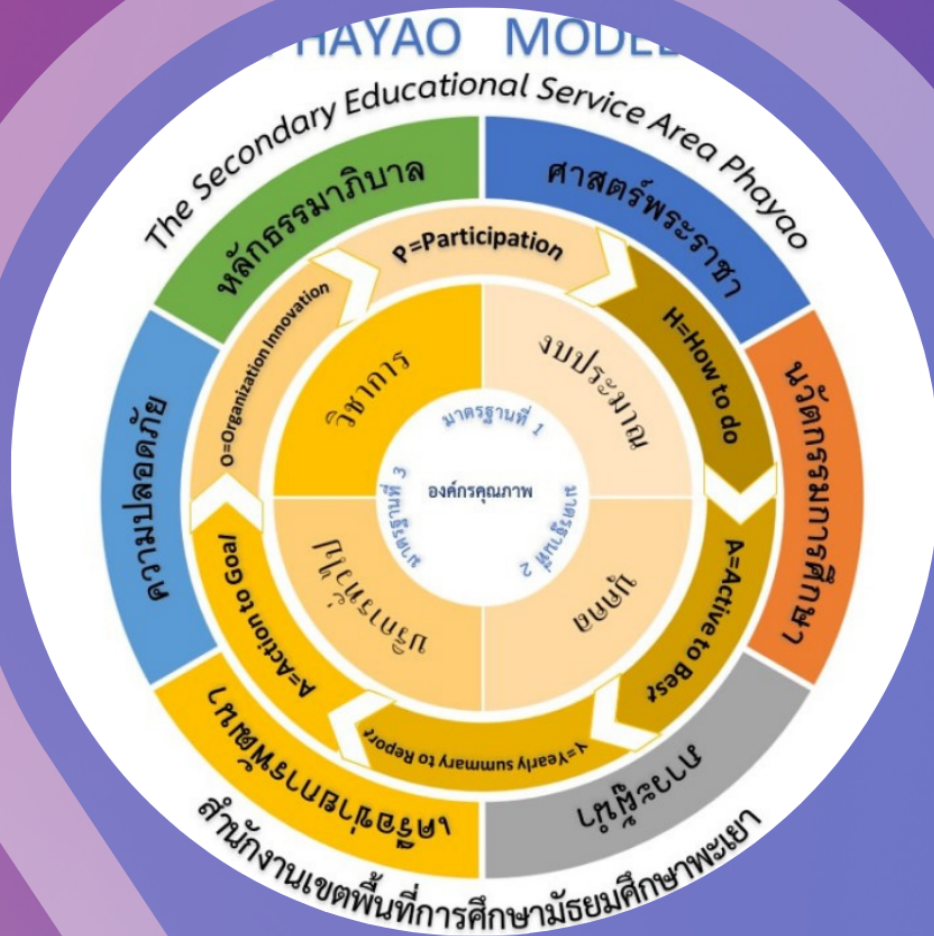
HAYAO MODEL

The Secondary Educational Service Area Phayao

หลักธรรมาภิบาล

ศาสตร์พระราชา

นวัตกรรมการศึกษา

การวิจัย

เครือข่ายการพัฒนา

ความปลอดภัย

P=Participation

H=How to do

A=Active to Best

Y=Yearly summary to Report

A=Action to Goal

O=Organization Innovation

วิชาการ

งบประมาณ

บุคคล

บริหารทั่วไป

มาตรฐานที่ 1

มาตรฐานที่ 2

มาตรฐานที่ 3

องค์กรคุณภาพ

สำนักงานเขตพื้นที่การศึกษามัธยมศึกษาพะเยา